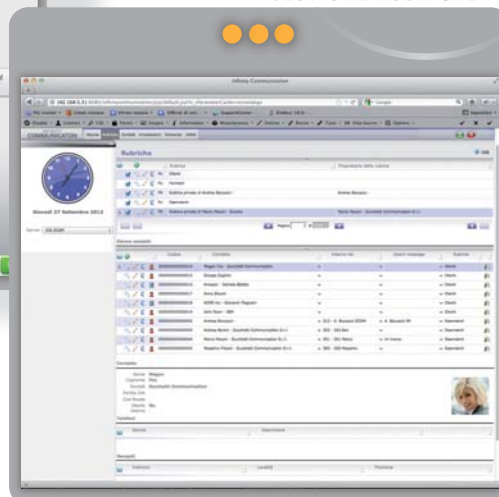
Infinity Communication

COMMUNICATION

Rubrica

Giovedì 27 Settembre 2012

Clienti
Fornitori
Rubrica privata di Andrea Bonazzi
Operatori
Rubrica privata di Marco Rossi - Scuttoli

Elenco contatti

Contatti